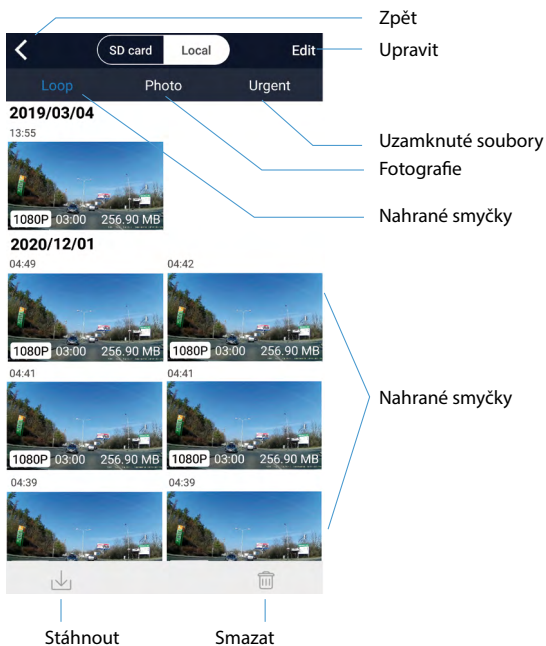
Zpět

SD card Local Edit

Upravit

Loop Photo Urgent

2019/03/04

13:55

1080P 03:00 256.90 MB

Uzamknuté soubory

Fotografie

Nahrané smyčky

2020/12/01

04:49

1080P 03:00 256.90 MB

04:42

1080P 03:00 256.90 MB

04:41

1080P 03:00 256.90 MB

04:41

1080P 03:00 256.90 MB

Nahrané smyčky

04:39

04:39

Stáhnout

Smazat